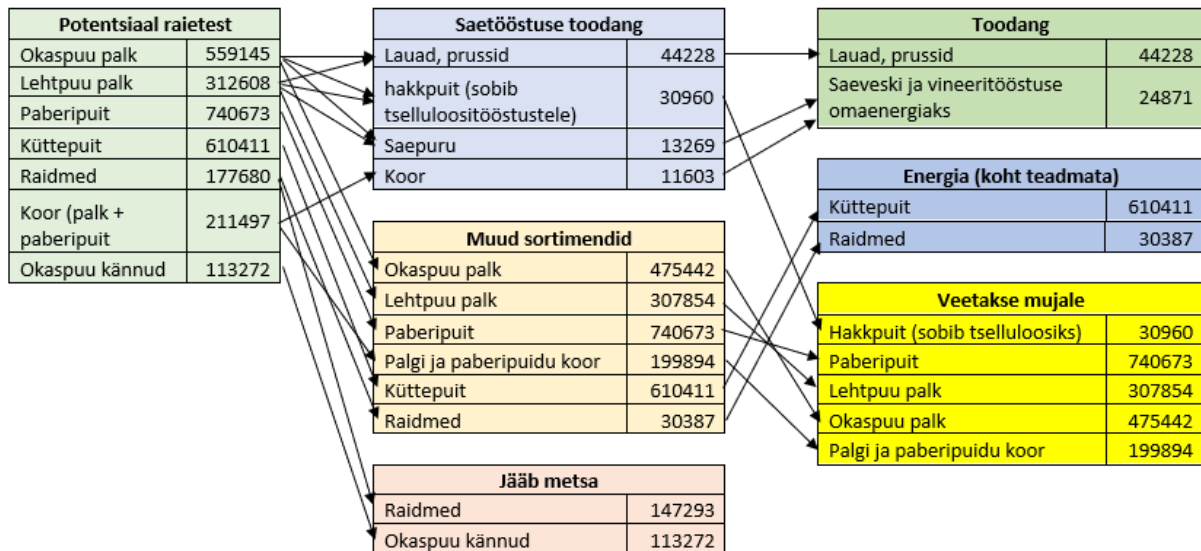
| Potentsiaal raietest | |
|---|---|
| Okaspuu palk | 559145 |
| Lehtpuu palk | 312608 |
| Paberipuit | 740673 |
| Küttepuit | 610411 |
| Raidmed | 177680 |
| Koor (palk + paberipuit | 211497 |
| Okaspuu kännud | 113272 |

| Saetööstuse toodang | |
|---|---|
| Lauad, prussid | 44228 |
| hakkpuit (sobib tselluloositööstustele) | 30960 |
| Saepuru | 13269 |
| Koor | 11603 |

| Muud sortimendid | |
|---|---|
| Okaspuu palk | 475442 |
| Lehtpuu palk | 307854 |
| Paberipuit | 740673 |
| Palgi ja paberipuidu koor | 199894 |
| Küttepuit | 610411 |
| Raidmed | 30387 |

| Jääb metsa | |
|---|---|
| Raidmed | 147293 |
| Okaspuu kännud | 113272 |

| Toodang | |
|---|---|
| Lauad, prussid | 44228 |
| Saeveski ja vineeritööstuse omaenergiaks | 24871 |

| Energia (koht teadmata) | |
|---|---|
| Küttepuit | 610411 |
| Raidmed | 30387 |

| Veetakse mujale | |
|---|---|
| Hakkpuit (sobib tselluloosiks) | 30960 |
| Paberipuit | 740673 |
| Lehtpuu palk | 307854 |
| Okaspuu palk | 475442 |
| Palgi ja paberipuidu koor | 199894 |